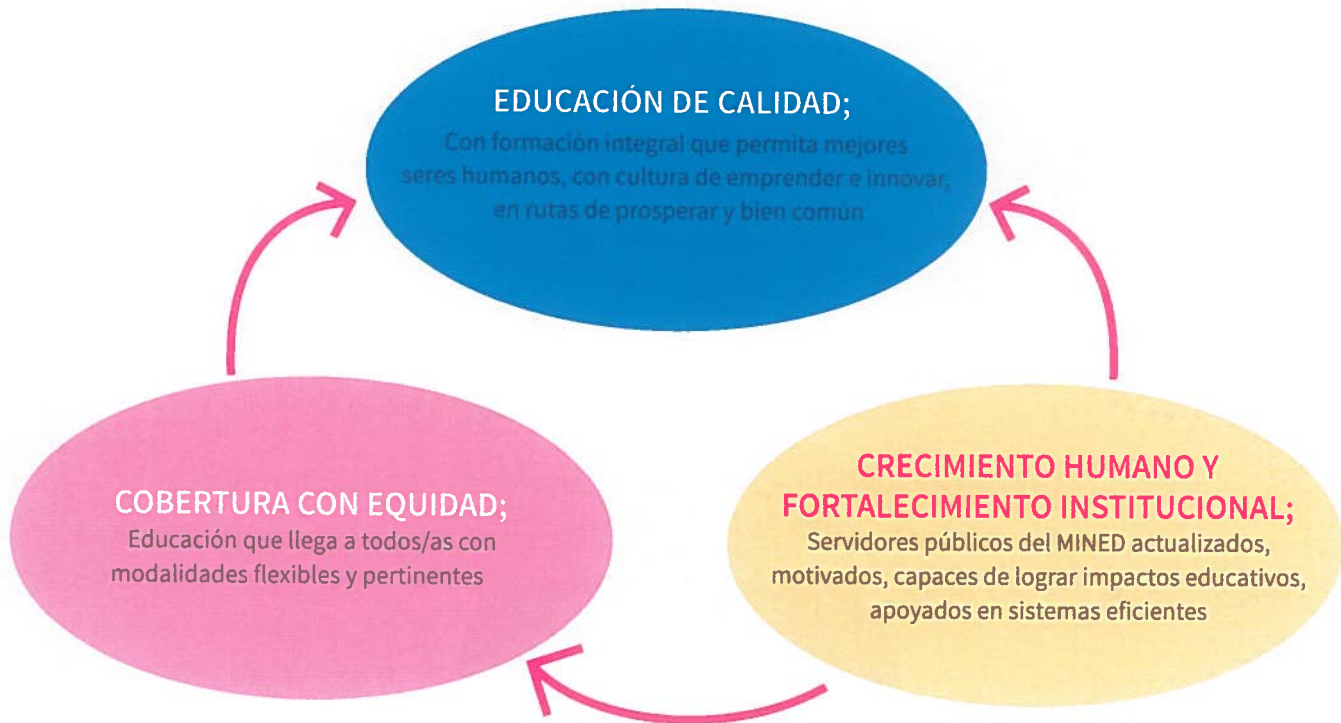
EDUCACIÓN DE CALIDAD;
Con formación integral que permita mejores seres humanos, con cultura de emprender e innovar, en rutas de prosperar y bien común

COBERTURA CON EQUIDAD;
Educación que llega a todos/as con modalidades flexibles y pertinentes

CRECIMIENTO HUMANO Y FORTALECIMIENTO INSTITUCIONAL;
Servidores públicos del MINED actualizados, motivados, capaces de lograr impactos educativos, apoyados en sistemas eficientes